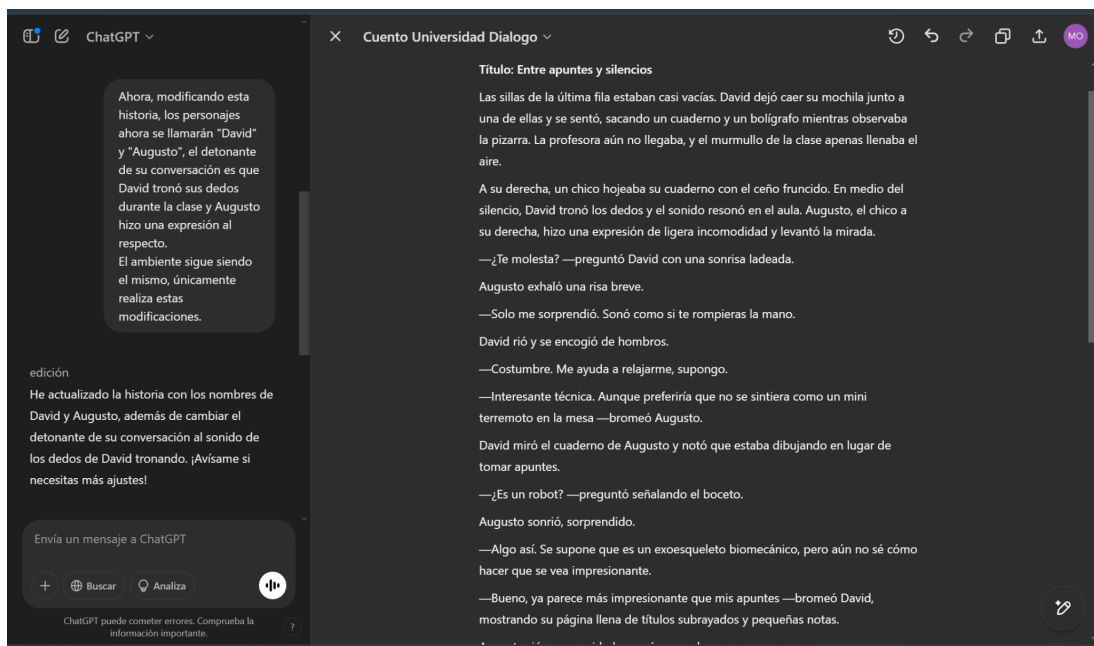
ChatGPT

Ahora, modificando esta historia, los personajes ahora se llamarán "David" y "Augusto", el detonante de su conversación es que David tronó sus dedos durante la clase y Augusto hizo una expresión al respecto.
El ambiente sigue siendo el mismo, únicamente realiza estas modificaciones.

edición
He actualizado la historia con los nombres de David y Augusto, además de cambiar el detonante de su conversación al sonido de los dedos de David tronando. ¡Avísame si necesitas más ajustes!

Envía un mensaje a ChatGPT

+ Buscar Analiza

ChatGPT puede cometer errores. Comprueba la información importante.

?

Cuento Universidad Dialogo

MO

Título: Entre apuntes y silencios

Las sillas de la última fila estaban casi vacías. David dejó caer su mochila junto a una de ellas y se sentó, sacando un cuaderno y un bolígrafo mientras observaba la pizarra. La profesora aún no llegaba, y el murmullo de la clase apenas llenaba el aire.

A su derecha, un chico hojeaba su cuaderno con el ceño fruncido. En medio del silencio, David tronó los dedos y el sonido resonó en el aula. Augusto, el chico a su derecha, hizo una expresión de ligera incomodidad y levantó la mirada.

—¿Te molesta? —preguntó David con una sonrisa ladeada.

Augusto exhaló una risa breve.

—Solo me sorprendió. Sonó como si te rompieras la mano.

David rió y se encogió de hombros.

—Costumbre. Me ayuda a relajarme, supongo.

—Interesante técnica. Aunque preferiría que no se sintiera como un mini terremoto en la mesa —bromeó Augusto.

David miró el cuaderno de Augusto y notó que estaba dibujando en lugar de tomar apuntes.

—¿Es un robot? —preguntó señalando el boceto.

Augusto sonrió, sorprendido.

—Algo así. Se supone que es un exoesqueleto biomecánico, pero aún no sé cómo hacer que se vea impresionante.

—Bueno, ya parece más impresionante que mis apuntes —bromeó David, mostrando su página llena de títulos subrayados y pequeñas notas.

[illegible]